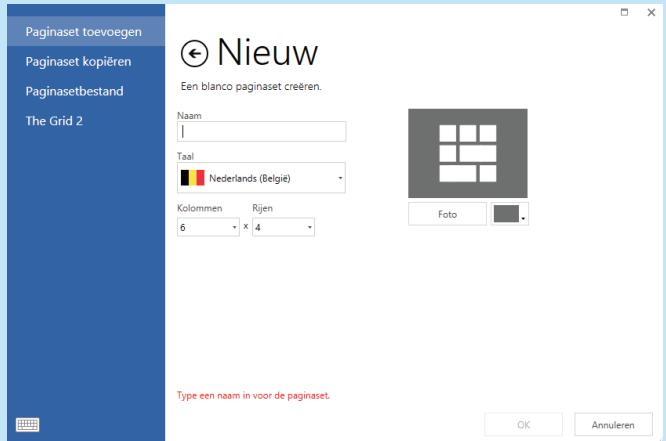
Paginaset toevoegen
Paginaset kopiëren
Paginasetbestand
The Grid 2

Nieuw

Een blanco paginaset creëren.

Naam

Taal
Nederlands (België)

Kolommen
6
x
Rijen
4

Foto

Type een naam in voor de paginaset.

OK
Annuleren